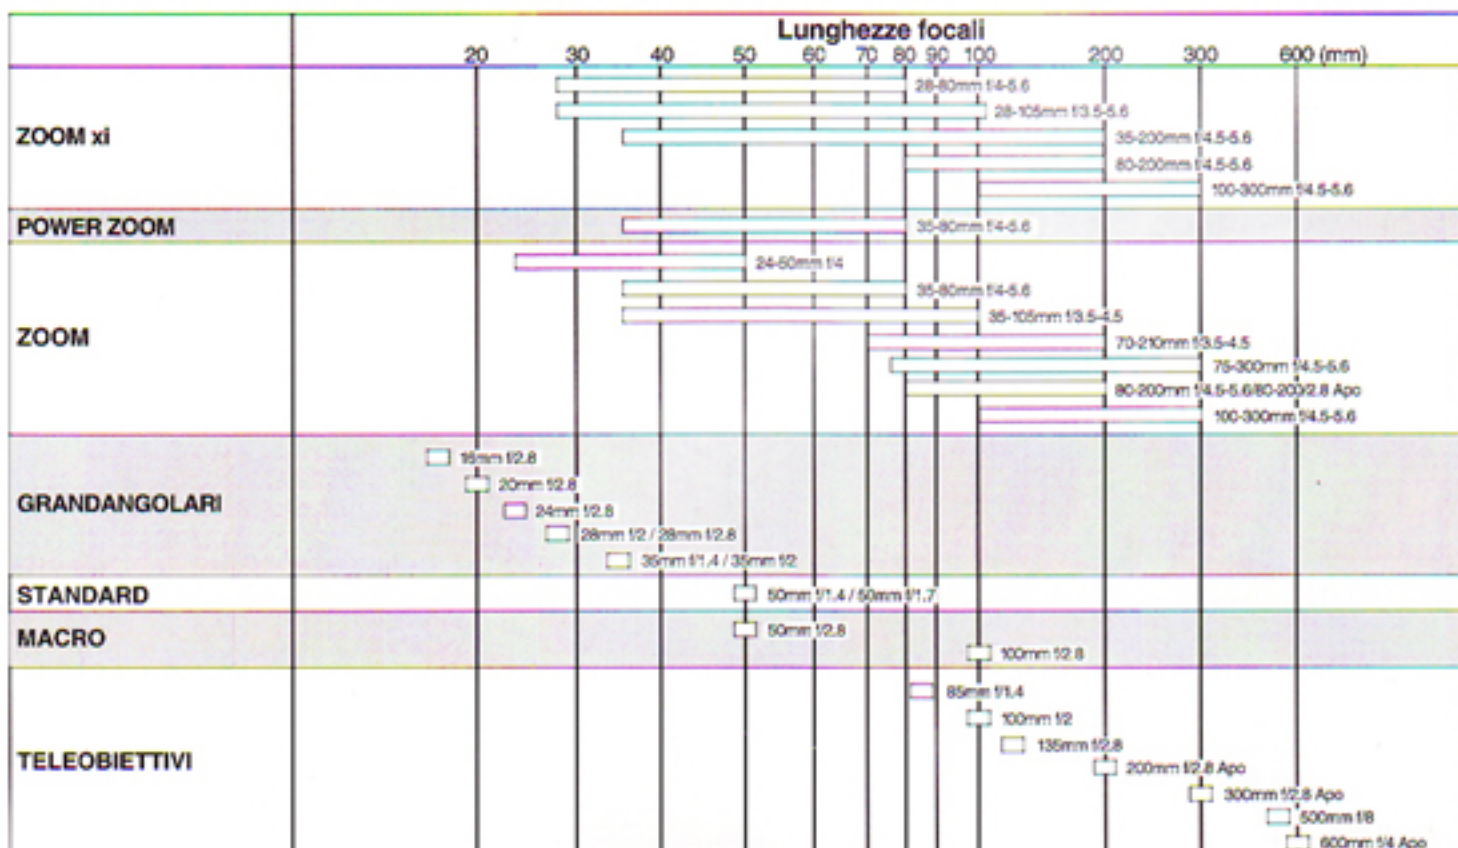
Lunghezze focali

20 30 40 50 60 70 80 90 100 200 300 600 (mm)

ZOOM xi
28-80mm f/4-5.6
28-105mm f/3.5-5.6
35-200mm f/4.5-5.6
80-200mm f/4.5-5.6
100-300mm f/4.5-5.6

POWER ZOOM
35-80mm f/4-5.6

ZOOM
24-50mm f/4
35-80mm f/4-5.6
35-105mm f/3.5-4.5
70-210mm f/3.5-4.5
75-300mm f/4.5-5.6
80-200mm f/4.5-5.6/80-200/2.8 Apo
100-300mm f/4.5-5.6

GRANDANGOLARI
16mm f/2.8
20mm f/2.8
24mm f/2.8
28mm f/2 / 28mm f/2.8
35mm f/1.4 / 35mm f/2

STANDARD
50mm f/1.4 / 50mm f/1.7

MACRO
50mm f/2.8
100mm f/2.8

TELEOBIETTIVI
85mm f/1.4
100mm f/2
135mm f/2.8
200mm f/2.8 Apo
300mm f/2.8 Apo
500mm f/8
600mm f/4 Apo